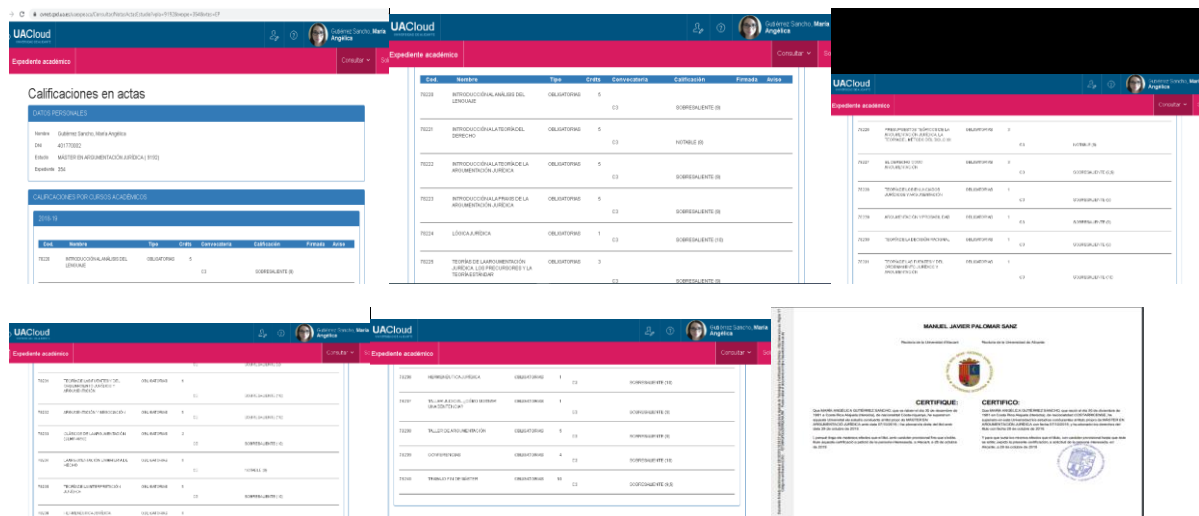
UACloud

Gutiérrez Sancho, María Angélica

Expediente académico

Consultar

Calificaciones en actas

DATOS PERSONALES

Nombre Gutiérrez Sancho, María Angélica

DNI 401770882

Estudio MÁSTER EN ARGUMENTACIÓN JURÍDICA (B100)

Expediente 254

CALIFICACIONES POR CURSOS ACADÉMICOS

2018-19

| Cod. | Nombre | Tipo | Crdts | Convocatoria | Calificación | Firmada | Aviso |
|---|---|---|---|---|---|---|---|
| 70220 | INTRODUCCIÓN AL ANÁLISIS DEL LENGUAJE | OBLIGATORIAS | 5 | C3 | SOBRESALIENTE (9) | | |

UACloud

Gutiérrez Sancho, María Angélica

Expediente académico

Consultar

| Cod. | Nombre | Tipo | Crdts | Convocatoria | Calificación | Firmada | Aviso |
|---|---|---|---|---|---|---|---|
| 70220 | INTRODUCCIÓN AL ANÁLISIS DEL LENGUAJE | OBLIGATORIAS | 5 | C3 | SOBRESALIENTE (9) | | |
| 70221 | INTRODUCCIÓN A LA TEORÍA DEL DERECHO | OBLIGATORIAS | 5 | C3 | NOTABLE (8) | | |
| 70222 | INTRODUCCIÓN A LA TEORÍA DE LA ARGUMENTACIÓN JURÍDICA | OBLIGATORIAS | 5 | C3 | SOBRESALIENTE (9) | | |
| 70223 | INTRODUCCIÓN A LA PRAXIS DE LA ARGUMENTACIÓN JURÍDICA | OBLIGATORIAS | 5 | C3 | SOBRESALIENTE (9) | | |
| 70224 | LÓGICA JURÍDICA | OBLIGATORIAS | 1 | C3 | SOBRESALIENTE (10) | | |
| 70225 | TEORÍAS DE LA ARGUMENTACIÓN JURÍDICA. LOS PRECURSORES Y LA TEORÍA ESTÁNDAR | OBLIGATORIAS | 3 | | SOBRESALIENTE (9) | | |

UACloud

Expediente académico

Consultar

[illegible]

UACloud

Gutiérrez Sancho, María Angélica

Expediente académico

Consultar

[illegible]

UACloud

Gutiérrez Sancho, María Angélica

Expediente académico

Consultar

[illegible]

MANUEL JAVIER PALOMAR SANZ

CERTIFIQUE:

CERTIFICO:

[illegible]